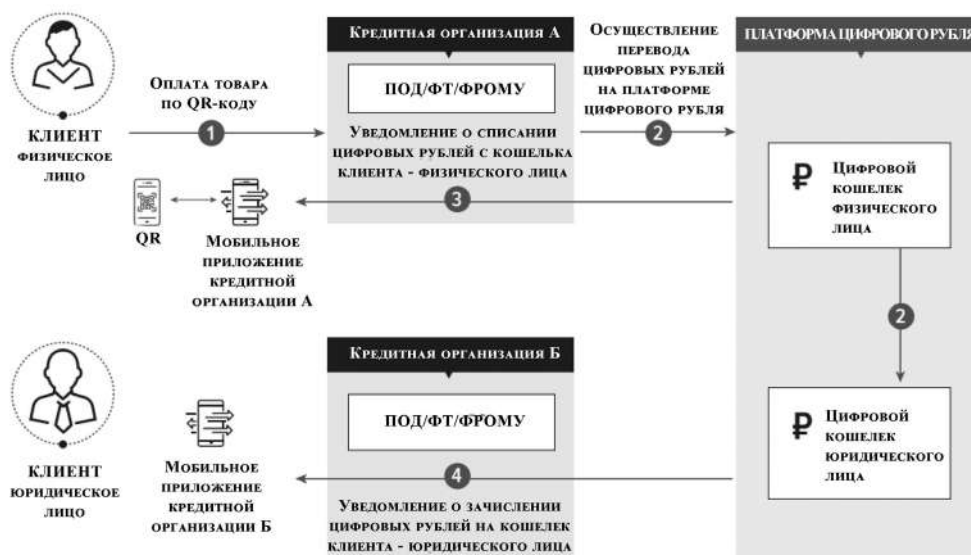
КЛИЕНТ
ФИЗИЧЕСКОЕ ЛИЦО

Оплата товара по QR-коду

1

QR

Мобильное приложение кредитной организации А

Кредитная организация А

ПОД/ФТ/ФРОМУ

Уведомление о списании цифровых рублей с кошелька клиента - физического лица

3

Осуществление перевода цифровых рублей на платформе цифрового рубля

2

ПЛАТФОРМА ЦИФРОВОГО РУБЛЯ

₽ Цифровой кошелек физического лица

2

₽ Цифровой кошелек юридического лица

КЛИЕНТ
ЮРИДИЧЕСКОЕ ЛИЦО

Мобильное приложение кредитной организации Б

Кредитная организация Б

ПОД/ФТ/ФРОМУ

4

Уведомление о зачислении цифровых рублей на кошелек клиента - юридического лица